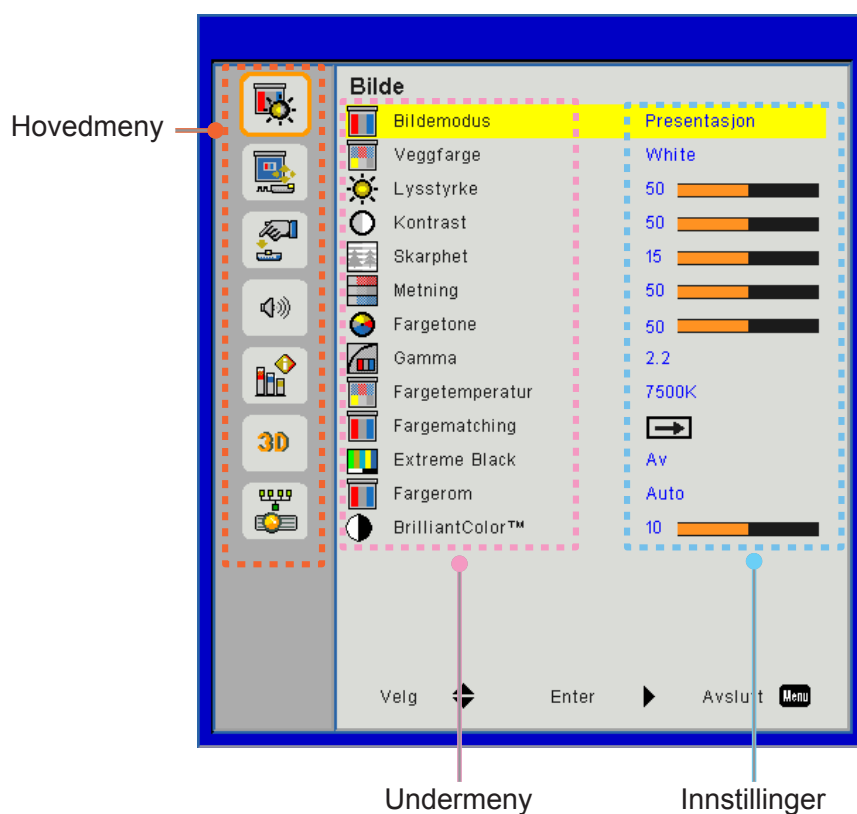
Hovedmeny

3D

Bilde

| | |
|---|---|
| Bildemodus | Presentasjon |
| Veggfarge | White |
| Lysstyrke | 50 |
| Kontrast | 50 |
| Skarphet | 15 |
| Metning | 50 |
| Fargetone | 50 |
| Gamma | 2.2 |
| Fargetemperatur | 7500K |
| Fargematching | |
| Extreme Black | Av |
| Fargerom | Auto |
| BrilliantColor™ | 10 |

Velg Enter Avslutt Menu

Undermeny

Innstillinger